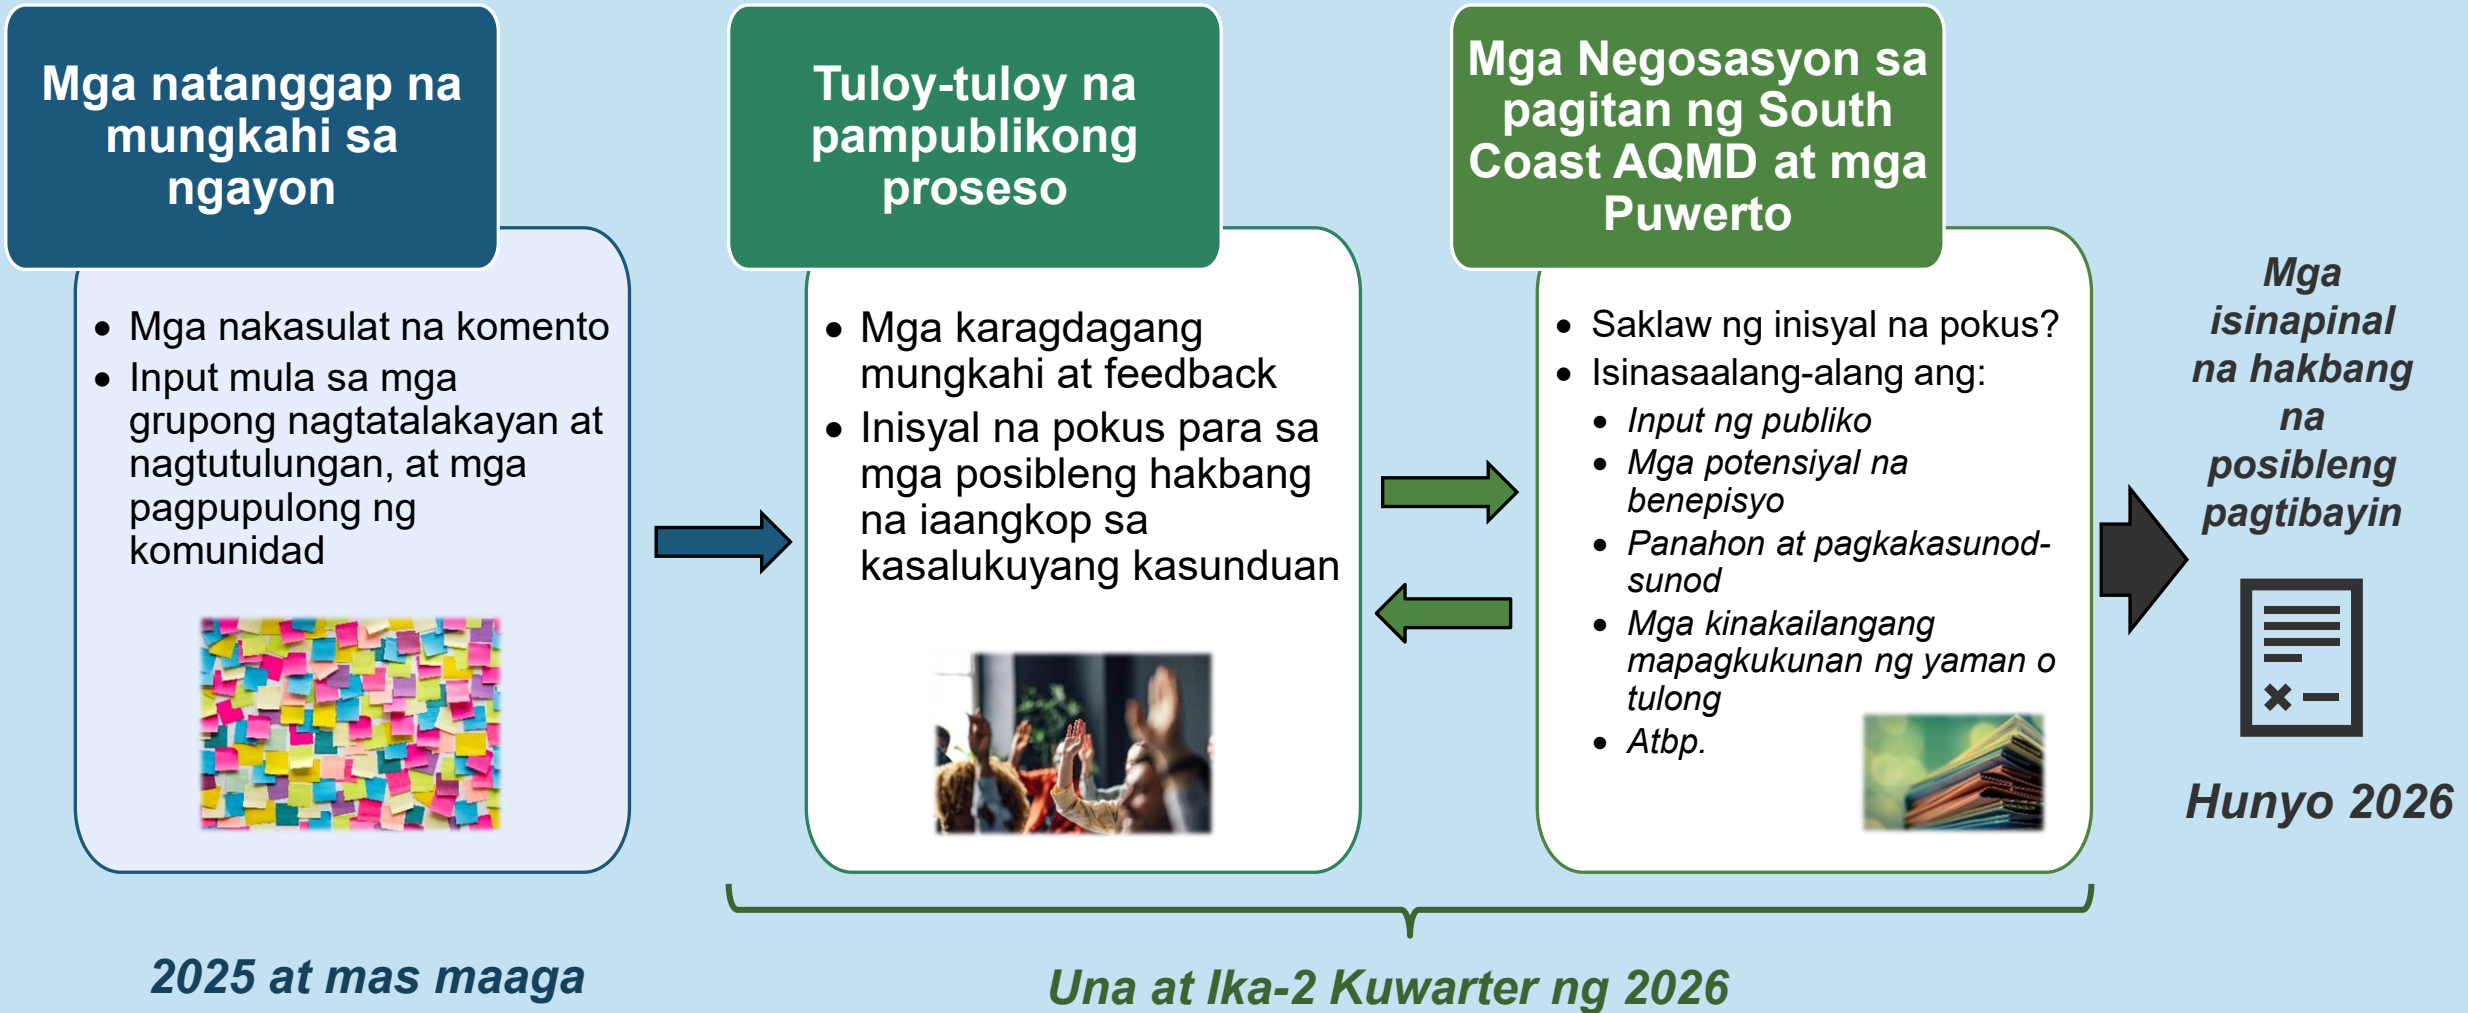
Mga natanggap na mungkahi sa ngayon

- Mga nakasulat na komento
- Input mula sa mga grupong nagtatalakayan at nagtutulungan, at mga pagpupulong ng komunidad

Tuloy-tuloy na pampublikong proseso

- Mga karagdagang mungkahi at feedback
- Inisyal na pokus para sa mga posibleng hakbang na iaangkop sa kasalukuyang kasunduan

Mga Negosasyon sa pagitan ng South Coast AQMD at mga Puwerto

- Saklaw ng inisyal na pokus?
- Isinasaalang-alang ang:
  - Input ng publiko
  - Mga potensiyal na benepisyo
  - Panahon at pagkakasunod-sunod
  - Mga kinakailangang mapagkukunan ng yaman o tulong
  - Atbp.

Mga isinapinal na hakbang na posibleng pagtibayin

Hunyo 2026

2025 at mas maaga

Una at Ika-2 Kuwarter ng 2026